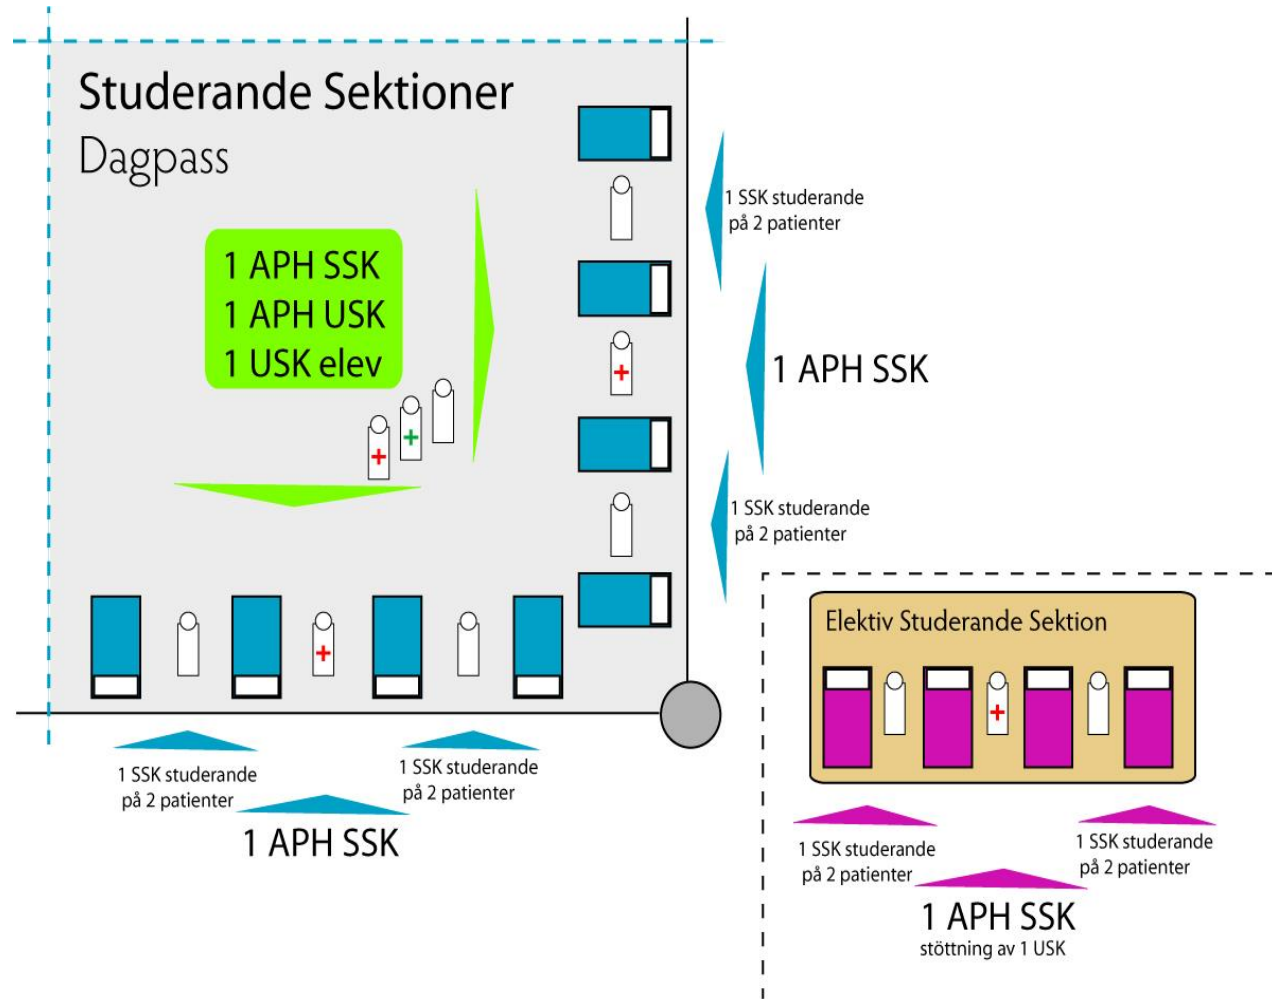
Studerande Sektioner
Dagpass

1 APH SSK
1 APH USK
1 USK elev

1 SSK studerande på 2 patienter

1 APH SSK

1 SSK studerande på 2 patienter

Elektiv Studerande Sektion

1 SSK studerande på 2 patienter

1 SSK studerande på 2 patienter

1 APH SSK

1 SSK studerande på 2 patienter

1 SSK studerande på 2 patienter

1 APH SSK
stöttning av 1 USK